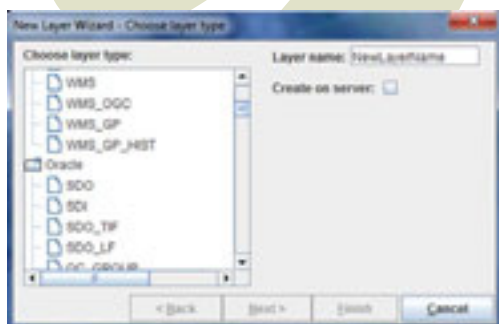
New Layer Wizard - Choose layer type

Choose layer type:

WMS
WMS_OGC
WMS_GP
WMS_GP_HIST
Oracle
SDO
SDI
SDO_TIF
SDO_LF
OC_GROUP

Layer name: NewLayerName

Create on server:

< Back
Next >
Finish
Cancel